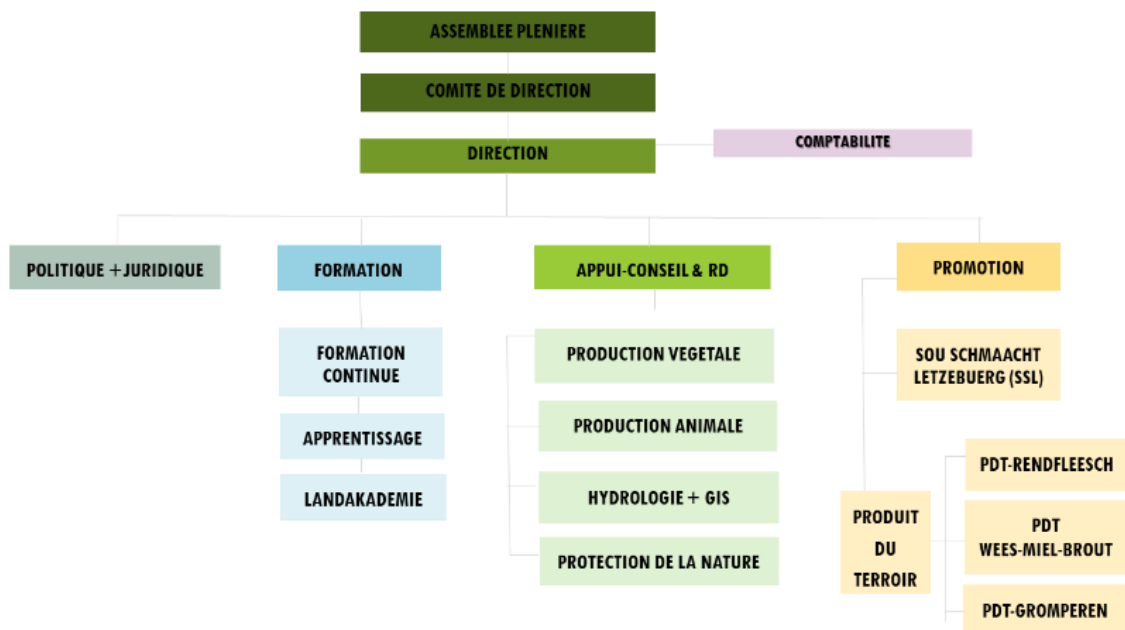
ASSEMBLEE PLENIERE

COMITE DE DIRECTION

DIRECTION

COMPTABILITE

POLITIQUE +JURIDIQUE

FORMATION

FORMATION CONTINUE

APPRENTISSAGE

LANDAKADEMIE

APPUI-CONSEIL & RD

PRODUCTION VEGETALE

PRODUCTION ANIMALE

HYDROLOGIE + GIS

PROTECTION DE LA NATURE

PROMOTION

SOU SCHMAACHT LETZEBUERG (SSL)

PRODUIT DU TERROIR

PDT-RENDFLEESCH

PDT WEES-MIEL-BROUT

PDT-GROMPEREN